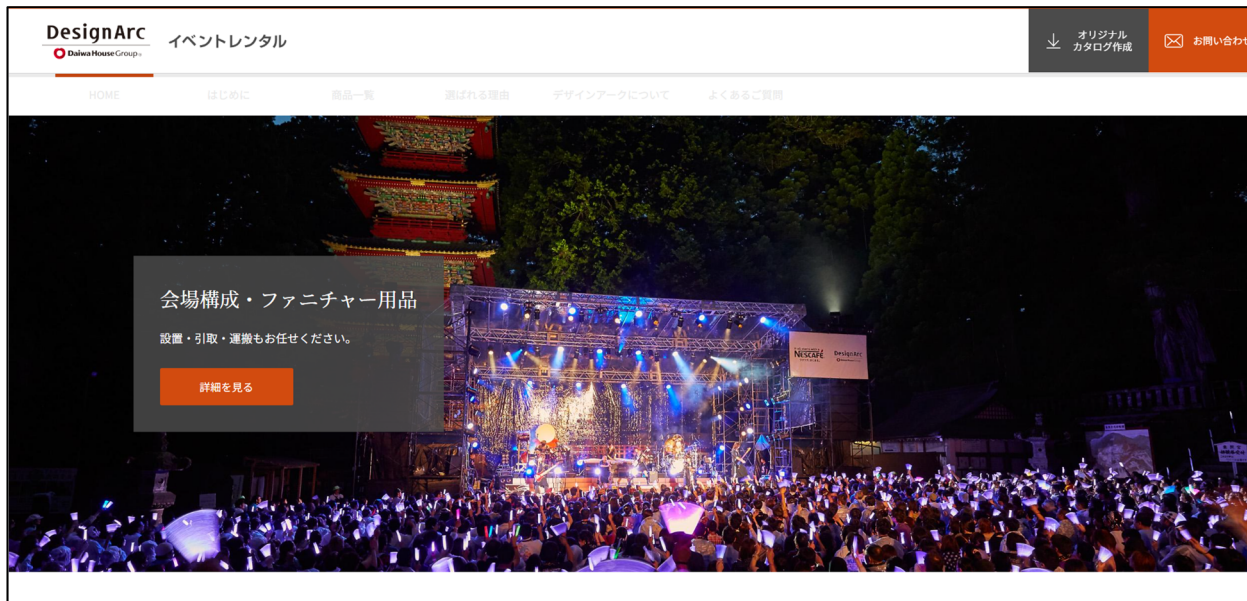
DesignArc
Daiwa House Group
イベントレンタル

オリジナル
カタログ作成

お問い合わせ

HOME
はじめに
備品一覧
選ばれる理由
デザインアークについて
よくあるご質問

会場構成・ファニチャー用品

設置・引取・運搬もお任せください。

詳細を見る

NESCAFÉ
DesignArc